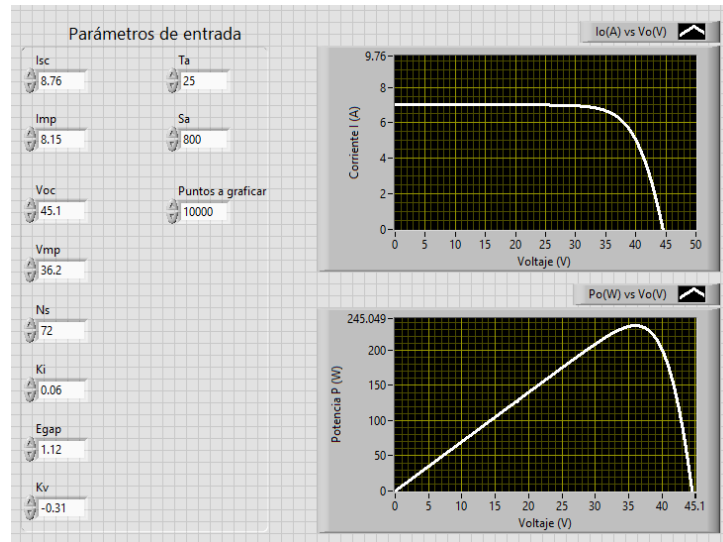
Parámetros de entrada

Isc
8.76

Imp
8.15

Voc
45.1

Vmp
36.2

Ns
72

Ki
0.06

Egap
1.12

Kv
-0.31

Ta
25

Sa
800

Puntos a graficar
10000

Io(A) vs Vo(V)

9.76
8
6
4
2
0
Corriente I (A)
0 5 10 15 20 25 30 35 40 45 50
Voltaje (V)

Po(W) vs Vo(V)

245.049
200
150
100
50
0
Potencia P (W)
0 5 10 15 20 25 30 35 40 45.1
Voltaje (V)